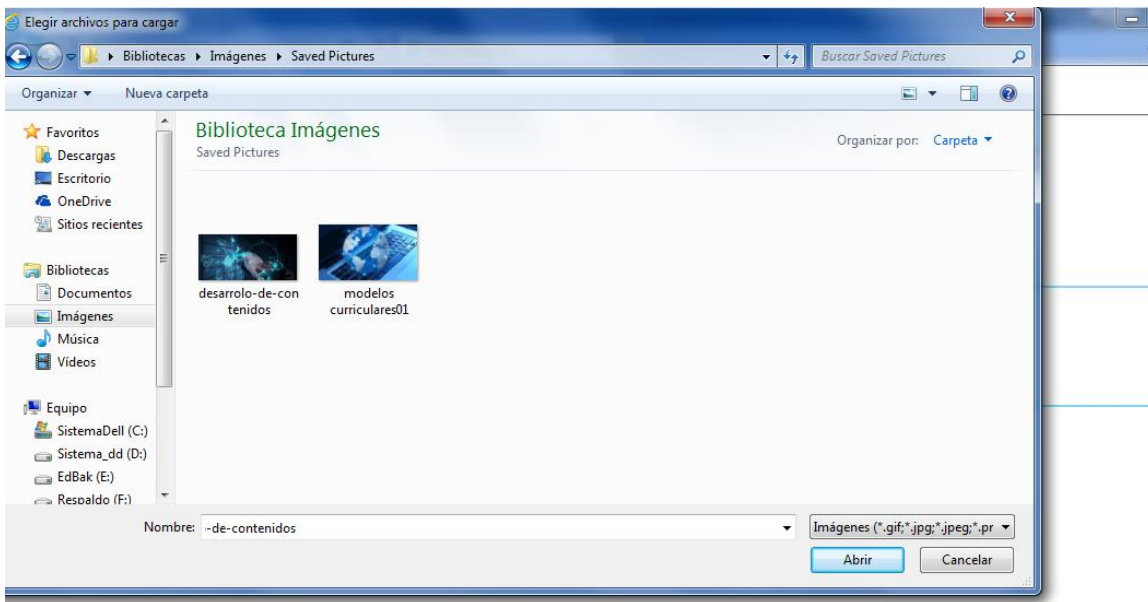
Elegir archivos para cargar

Bibliotecas ▸ Imágenes ▸ Saved Pictures

Buscar Saved Pictures

Organizar ▾ Nueva carpeta

Favoritos
Descargas
Escritorio
OneDrive
Sitios recientes

Bibliotecas
Documentos
Imágenes
Música
Vídeos

Equipo
SistemaDell (C:)
Sistema_dd (D:)
EdBak (E:)
Respaldo (F:)

Biblioteca Imágenes
Saved Pictures

Organizar por: Carpeta ▾

desarrolo-de-contenidos

modelos curriculares01

Nombre: -de-contenidos

Imágenes (*.gif;*.jpg;*.jpeg;*.pr

Abrir

Cancelar